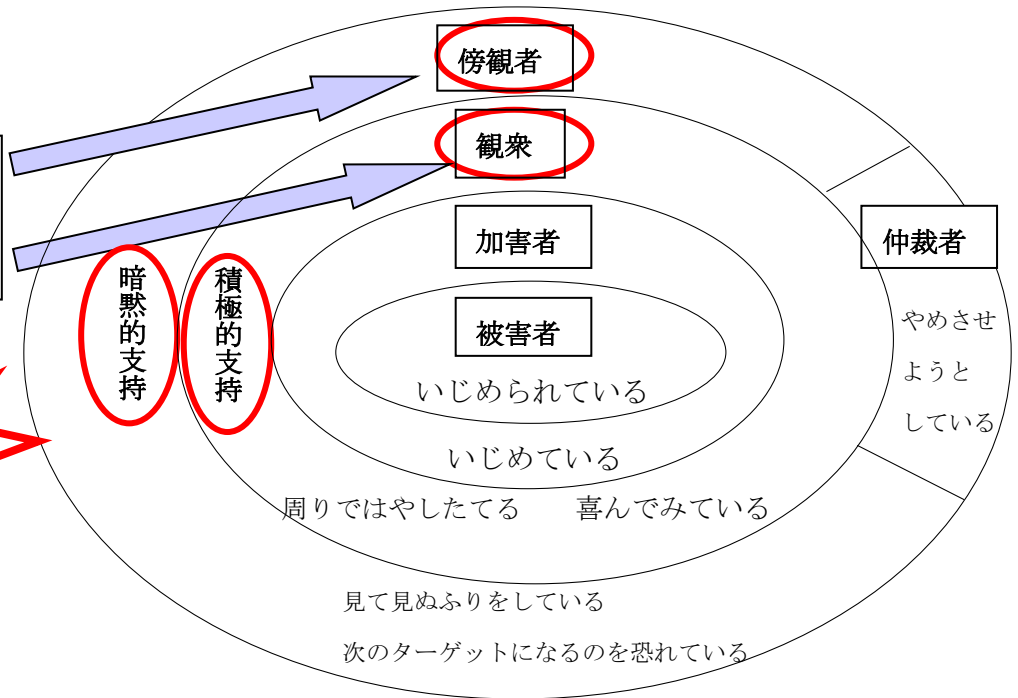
傍観者

観衆

加害者

仲裁者

暗黙的支持

積極的支持

被害者

いじめられている

いじめている

やめさせようとしている

周りではやしたてる　喜んでみている

見て見ぬふりをしている

次のターゲットになるのを恐れている